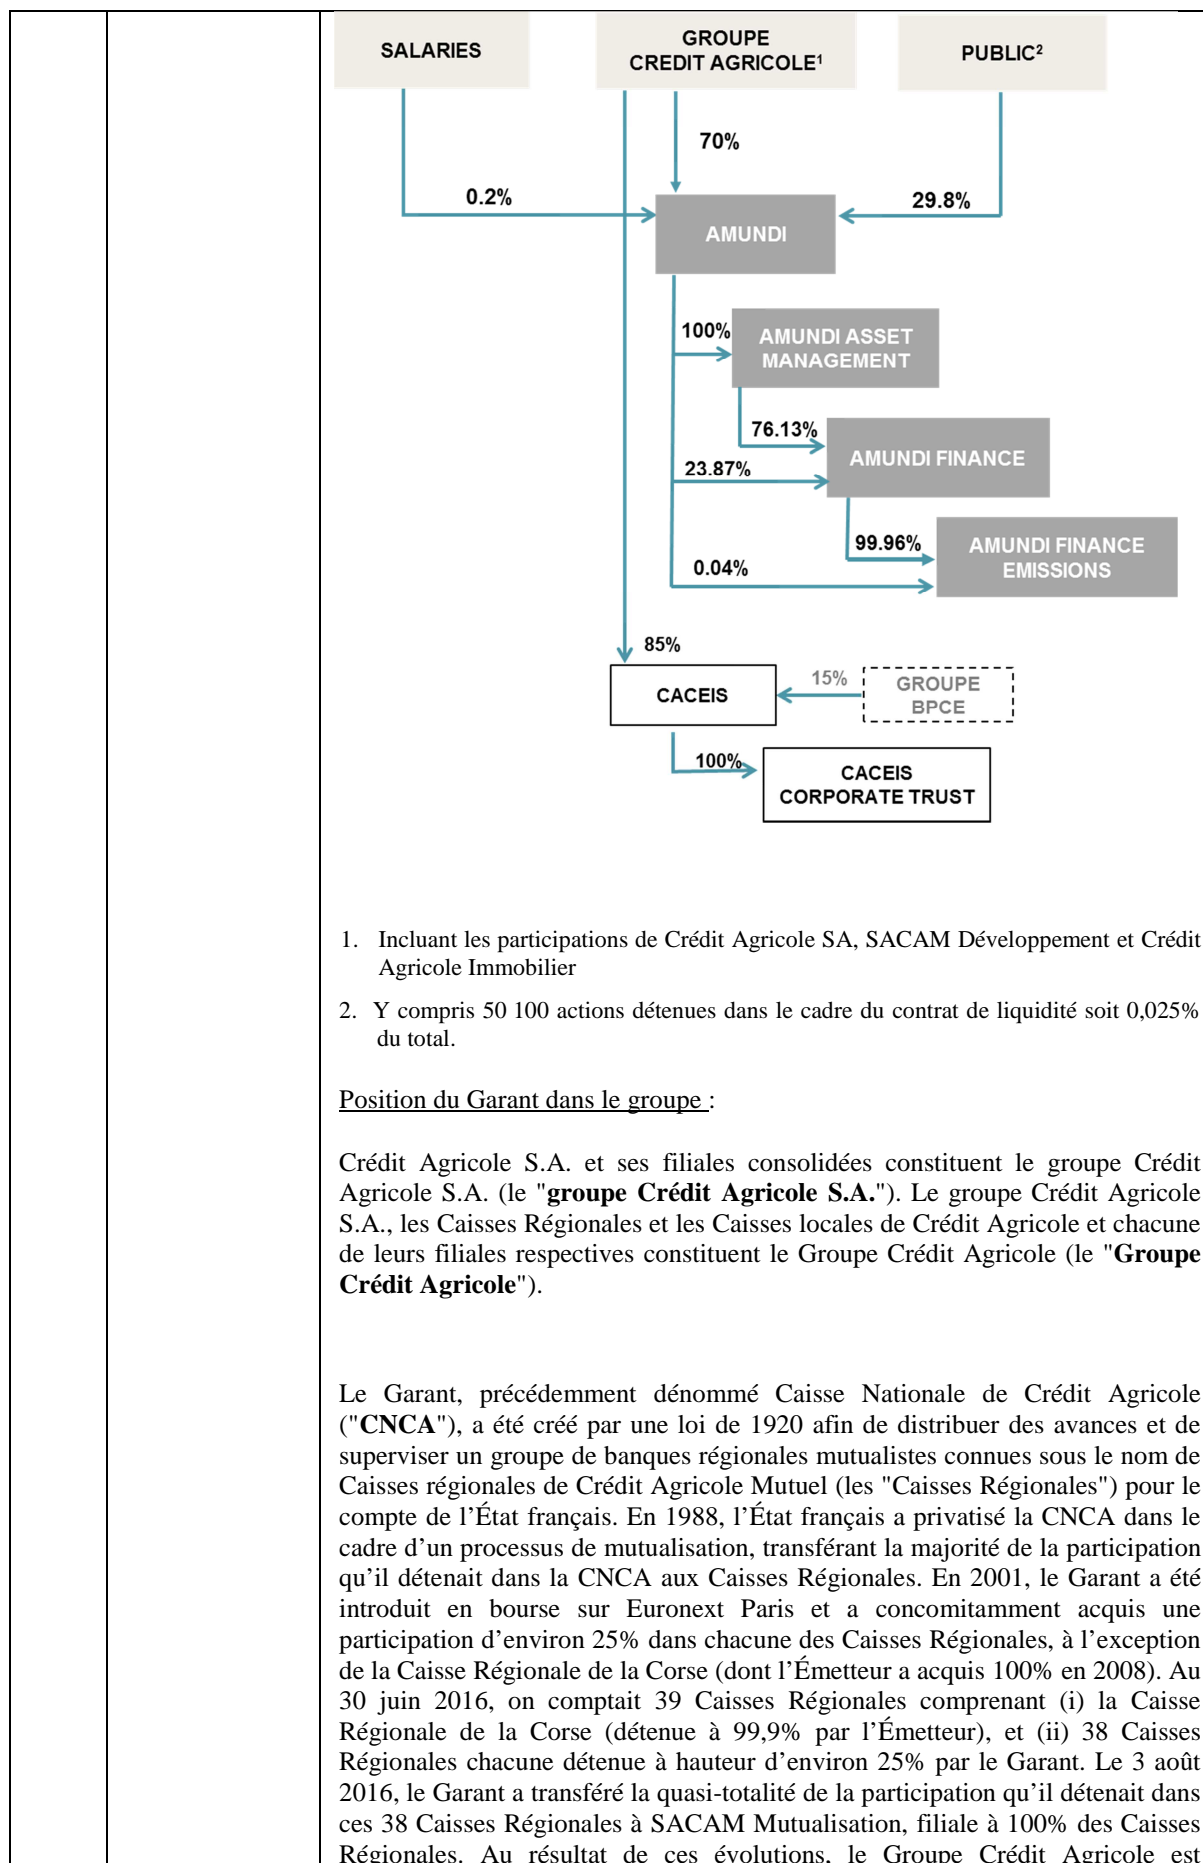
SALARIES

GROUPE CREDIT AGRICOLE$^1$

PUBLIC$^2$

70%

0.2%

29.8%

AMUNDI

100%

AMUNDI ASSET MANAGEMENT

76.13%

23.87%

AMUNDI FINANCE

99.96%

0.04%

AMUNDI FINANCE EMISSIONS

85%

CACEIS

15%

GROUPE BPCE

100%

CACEIS CORPORATE TRUST

1. Incluant les participations de Crédit Agricole SA, SACAM Développement et Crédit Agricole Immobilier

2. Y compris 50 100 actions détenues dans le cadre du contrat de liquidité soit 0,025% du total.

Position du Garant dans le groupe :

Crédit Agricole S.A. et ses filiales consolidées constituent le groupe Crédit Agricole S.A. (le "**groupe Crédit Agricole S.A.**"). Le groupe Crédit Agricole S.A., les Caisses Régionales et les Caisses locales de Crédit Agricole et chacune de leurs filiales respectives constituent le Groupe Crédit Agricole (le "**Groupe Crédit Agricole**").

Le Garant, précédemment dénommé Caisse Nationale de Crédit Agricole ("**CNCA**"), a été créé par une loi de 1920 afin de distribuer des avances et de superviser un groupe de banques régionales mutualistes connues sous le nom de Caisses régionales de Crédit Agricole Mutuel (les "Caisses Régionales") pour le compte de l'État français. En 1988, l'État français a privatisé la CNCA dans le cadre d'un processus de mutualisation, transférant la majorité de la participation qu'il détenait dans la CNCA aux Caisses Régionales. En 2001, le Garant a été introduit en bourse sur Euronext Paris et a concomitamment acquis une participation d'environ 25% dans chacune des Caisses Régionales, à l'exception de la Caisse Régionale de la Corse (dont l'Émetteur a acquis 100% en 2008). Au 30 juin 2016, on comptait 39 Caisses Régionales comprenant (i) la Caisse Régionale de la Corse (détenue à 99,9% par l'Émetteur), et (ii) 38 Caisses Régionales chacune détenue à hauteur d'environ 25% par le Garant. Le 3 août 2016, le Garant a transféré la quasi-totalité de la participation qu'il détenait dans ces 38 Caisses Régionales à SACAM Mutualisation, filiale à 100% des Caisses Régionales. Au résultat de ces évolutions, le Groupe Crédit Agricole est